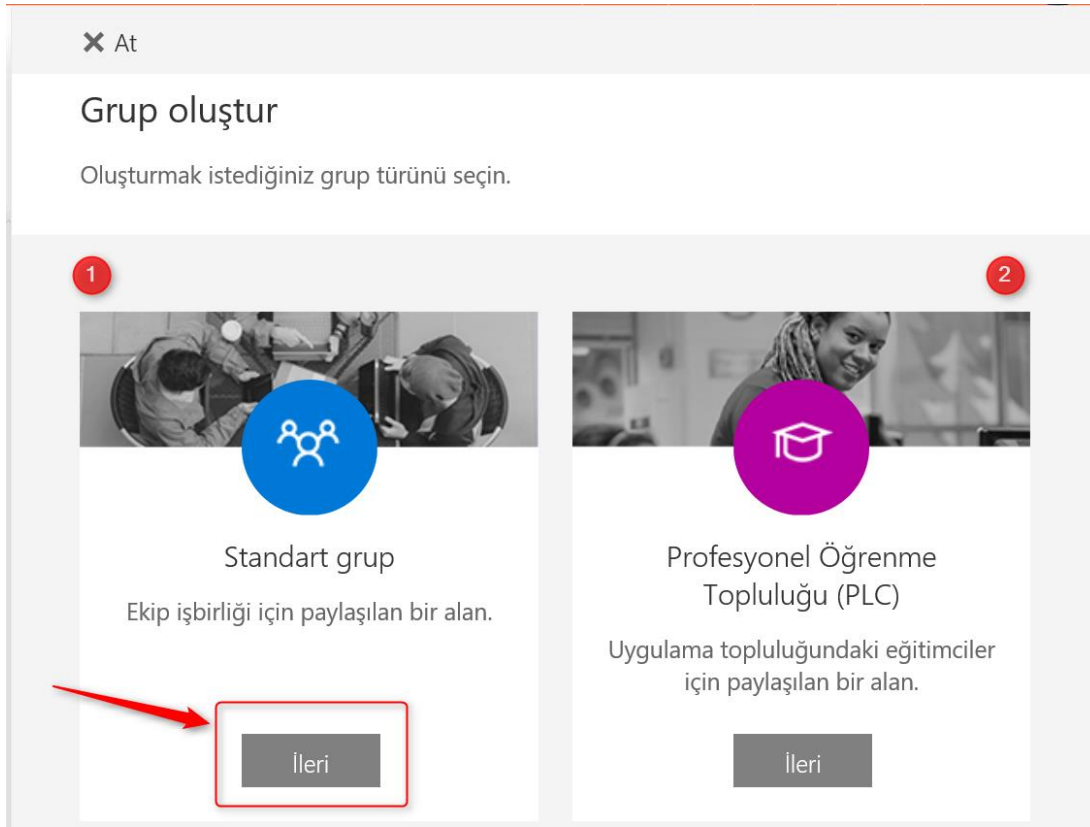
✕ At

Grup oluştur

Oluşturmak istediğiniz grup türünü seçin.

1

2

Standart grup

Ekip işbirliği için paylaşılan bir alan.

İleri

Profesyonel Öğrenme Topluluğu (PLC)

Uygulama topluluğundaki eğitimciler için paylaşılan bir alan.

İleri